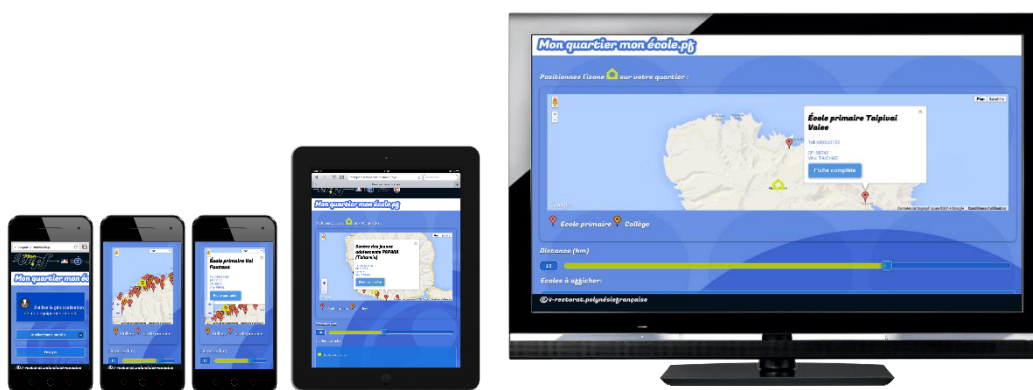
Mon quartier mon école.pf

Positionnez l'icone sur votre quartier :

École primaire Taipivai Vaiee

Fiche complète

École primaire Collège

Distance (km)

Écoles à afficher:

vi-rectorat.polynésiefrançaise

Mon quartier mon école.pf

École primaire Val Fautaua

Mon quartier mon école.pf